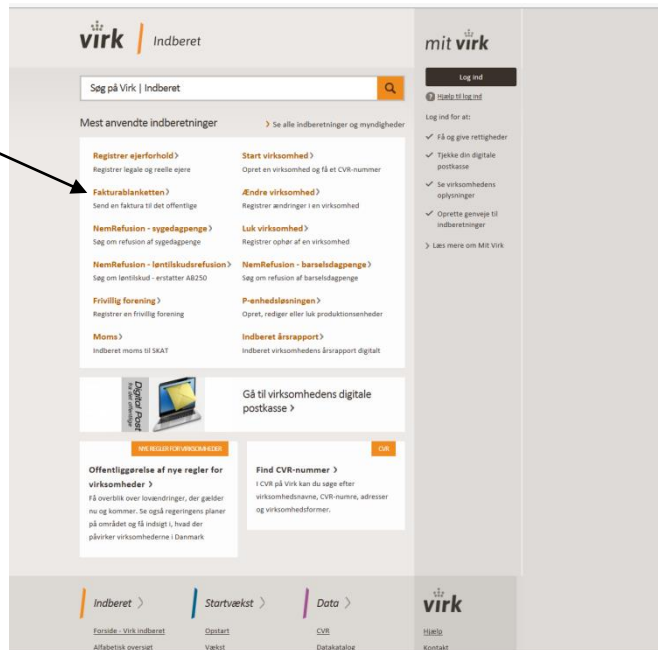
virk | Indberet

mit virk

Søg på Virk | Indberet

Log ind

Hjælp til log ind

Log ind for at:

✓ Få og give rettigheder

✓ Tjekke din digitale postkasse

✓ Se virksomhedens oplysninger

✓ Oprette genveje til indberetninger

› Læs mere om Mit Virk

Mest anvendte indberetninger

› Se alle indberetninger og myndigheder

Registrer ejerforhold ›
Registrer legale og reelle ejere

Start virksomhed ›
Opret en virksomhed og få et CVR-nummer

Fakturablanketten ›
Send en faktura til det offentlige

Ændre virksomhed ›
Registrer ændringer i en virksomhed

NemRefusion - sygedagpenge ›
Søg om refusion af sygedagpenge

Luk virksomhed ›
Registrer ophør af en virksomhed

NemRefusion - løntilskudsrefusion ›
Søg om løntilskud - erstatter AB250

NemRefusion - barselsdagpenge ›
Søg om refusion af barselsdagpenge

Frivillig forening ›
Registrer en frivillig forening

P-enhedsløsningen ›
Opret, rediger eller luk produktionsenheder

Moms ›
Indberet moms til SKAT

Indberet årsrapport ›
Indberet virksomhedens årsrapport digitalt

Digital Post
fra det offentlige

Gå til virksomhedens digitale postkasse ›

NYE REGLER FOR VIRKSOMHEDER

Offentliggørelse af nye regler for virksomheder ›
Få overblik over lovændringer, der gælder nu og kommer. Se også regeringens planer på området og få indsigt i, hvad der påvirker virksomhederne i Danmark

CVR

Find CVR-nummer ›
I CVR på Virk kan du søge efter virksomhedsnavne, CVR-numre, adresser og virksomhedsformer.

Indberet ›
Forside - Virk indberet
Alfabetisk oversigt

Startvækst ›
Opstart
Vækst

Data ›
CVR
Datakatalog

virk
Hjælp
Kontakt